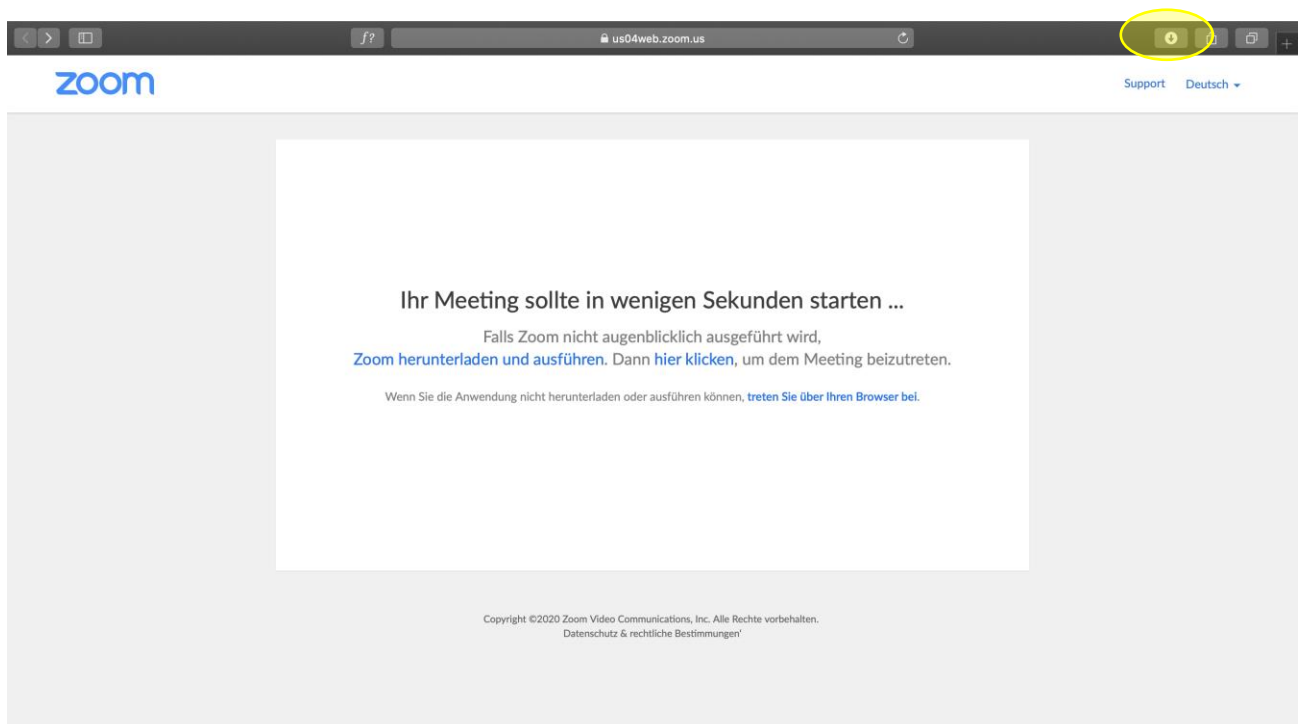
us04web.zoom.us

zoom

Support Deutsch

Ihr Meeting sollte in wenigen Sekunden starten ...

Falls Zoom nicht augenblicklich ausgeführt wird, Zoom herunterladen und ausführen. Dann hier klicken, um dem Meeting beizutreten.

Wenn Sie die Anwendung nicht herunterladen oder ausführen können, treten Sie über Ihren Browser bei.

Copyright ©2020 Zoom Video Communications, Inc. Alle Rechte vorbehalten.
Datenschutz & rechtliche Bestimmungen'